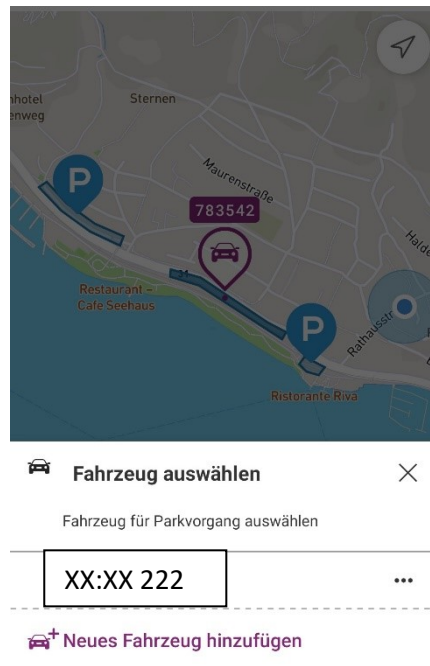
nhotel
enweg

Sternen

Maurenstraße

783542

P

Restaurant -
Cafe Seehaus

P

Rathausstr

Halde

Ristorante Riva

Fahrzeug auswählen

×

Fahrzeug für Parkvorgang auswählen

XX:XX 222

...

Neues Fahrzeug hinzufügen